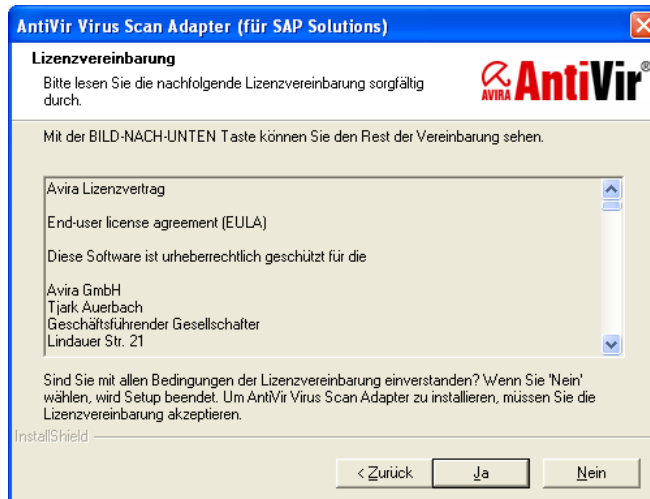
AntiVir Virus Scan Adapter (für SAP Solutions)

Lizenzvereinbarung

Bitte lesen Sie die nachfolgende Lizenzvereinbarung sorgfältig durch.

AVIRA AntiVir®

Mit der BILD-NACH-UNTEN Taste können Sie den Rest der Vereinbarung sehen.

Avira Lizenzvertrag

End-user license agreement (EULA)

Diese Software ist urheberrechtlich geschützt für die

Avira GmbH
Tjark Auerbach
Geschäftsführender Gesellschafter
Lindauer Str. 21

Sind Sie mit allen Bedingungen der Lizenzvereinbarung einverstanden? Wenn Sie 'Nein' wählen, wird Setup beendet. Um AntiVir Virus Scan Adapter zu installieren, müssen Sie die Lizenzvereinbarung akzeptieren.

InstallShield

< Zurück

Ja

Nein